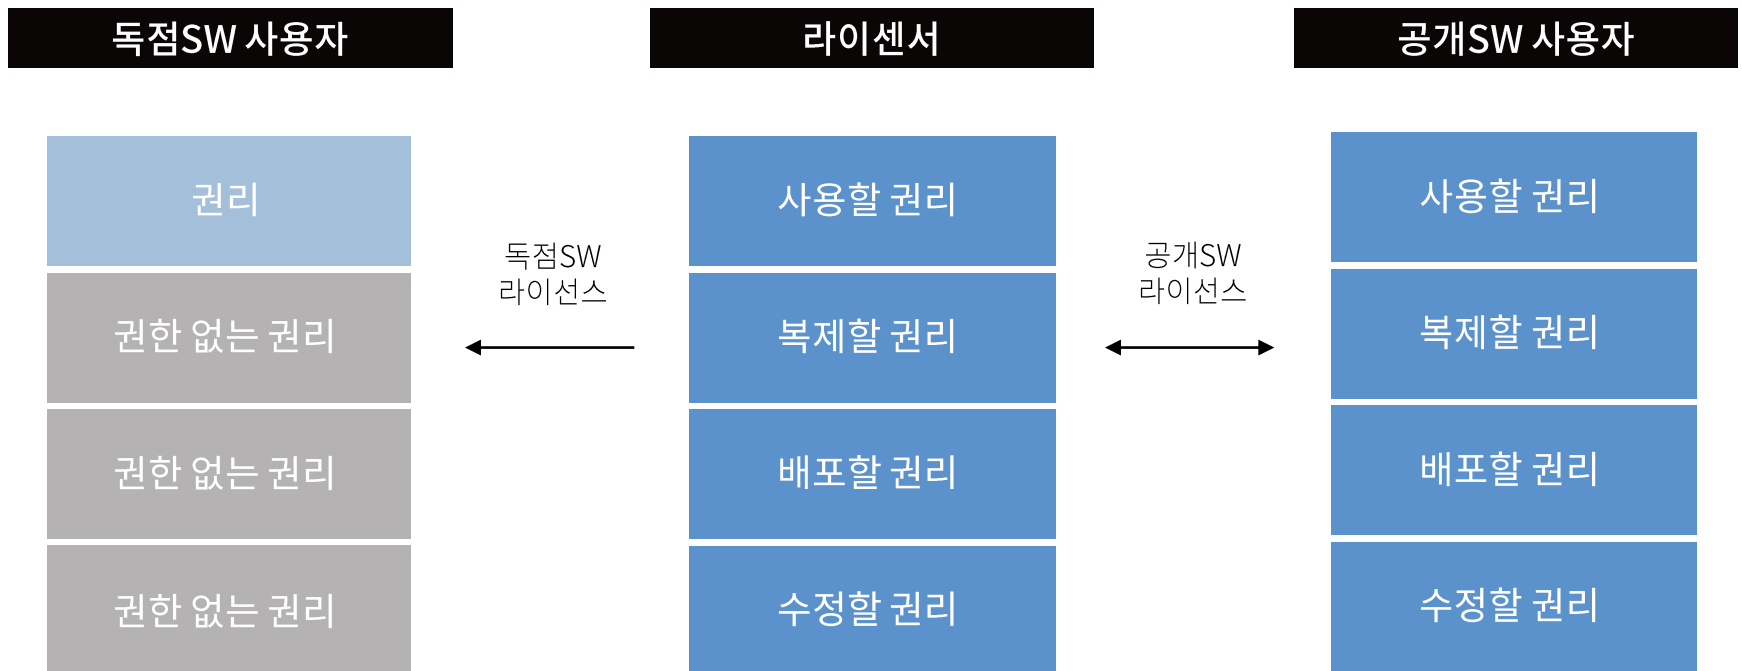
독점SW 사용자

라이센서

공개SW 사용자

권리

권한 없는 권리

권한 없는 권리

권한 없는 권리

독점SW 라이선스

사용할 권리

복제할 권리

배포할 권리

수정할 권리

공개SW 라이선스

사용할 권리

복제할 권리

배포할 권리

수정할 권리